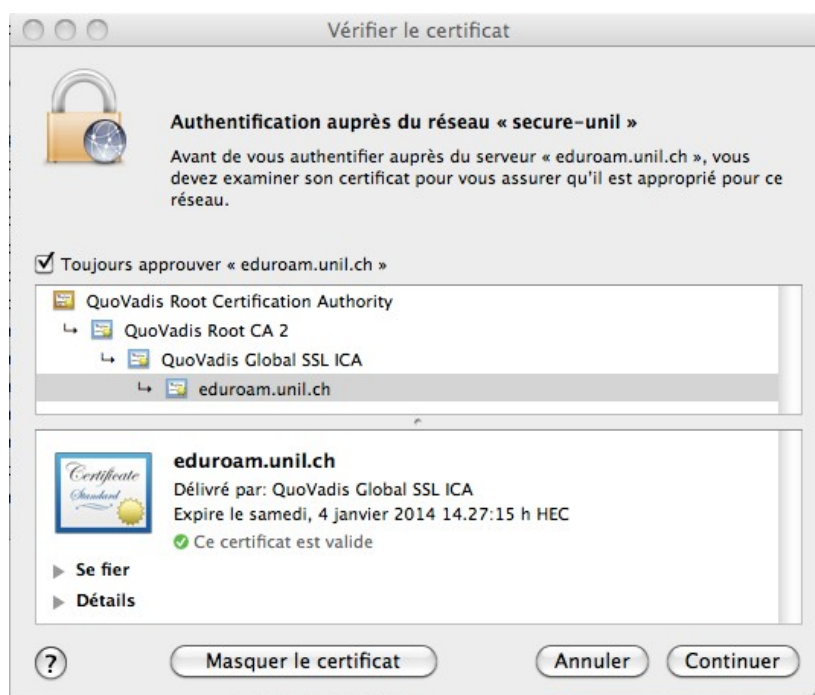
Vérifier le certificat

Authentification auprès du réseau « secure-unil »

Avant de vous authentifier auprès du serveur « eduroam.unil.ch », vous devez examiner son certificat pour vous assurer qu'il est approprié pour ce réseau.

☑ Toujours approuver « eduroam.unil.ch »

QuoVadis Root Certification Authority
↳ QuoVadis Root CA 2
↳ QuoVadis Global SSL ICA
↳ eduroam.unil.ch

Certificate Standard

eduroam.unil.ch
Délivré par: QuoVadis Global SSL ICA
Expire le samedi, 4 janvier 2014 14.27:15 h HEC
Ce certificat est valide

Se fier
Détails

?
Masquer le certificat
Annuler
Continuer